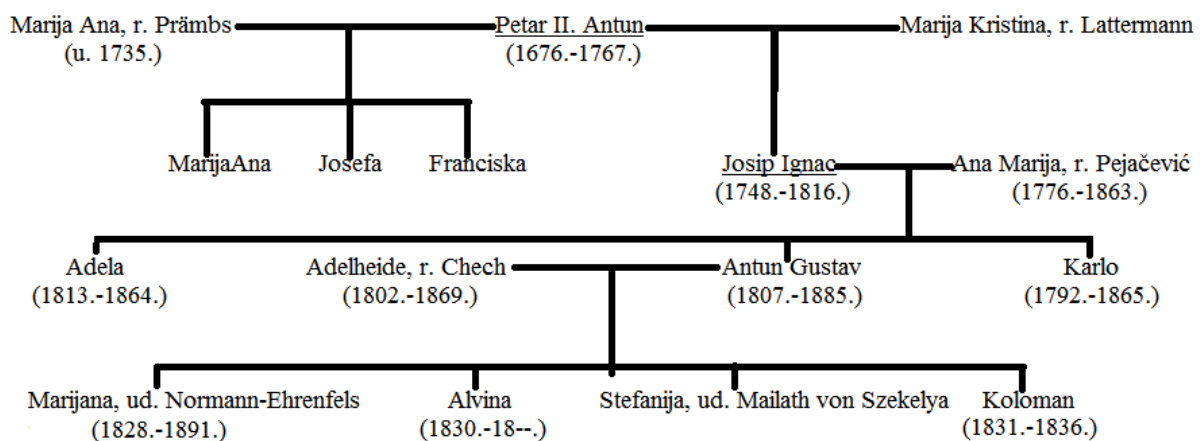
Marija Ana, r. Prämbs
(u. 1735.)

Petar II. Antun
(1676.-1767.)

Marija Kristina, r. Lattermann

MarijaAna

Josefa

Franciska

Josip Ignac
(1748.-1816.)

Ana Marija, r. Pejačević
(1776.-1863.)

Adela
(1813.-1864.)

Adelheide, r. Chech
(1802.-1869.)

Antun Gustav
(1807.-1885.)

Karlo
(1792.-1865.)

Marijana, ud. Normann-Ehrenfels
(1828.-1891.)

Alvina
(1830.-18--.)

Stefanija, ud. Mailath von Szekelya

Koloman
(1831.-1836.)